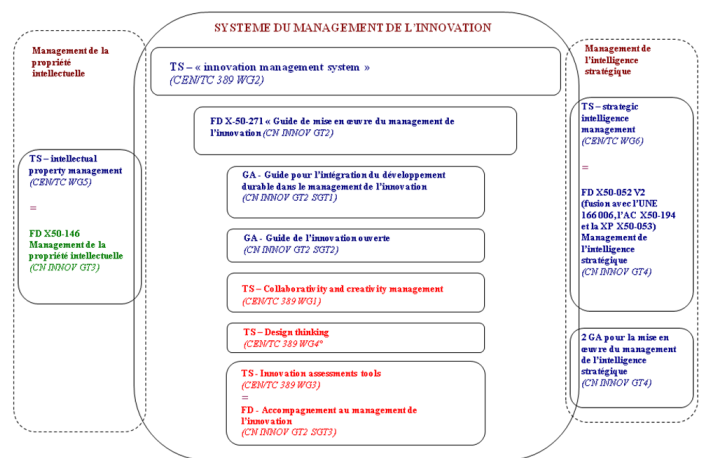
Management de la propriété intellectuelle

TS – intellectual property management
(CEN/TC WG5)

=

FD X50-146
Management de la propriété intellectuelle
(CN INNOV GT3)

SYSTEME DU MANAGEMENT DE L'INNOVATION

TS – « innovation management system »
(CEN/TC 389 WG2)

FD X-50-271 « Guide de mise en œuvre du management de l'innovation (CN INNOV GT2)

GA - Guide pour l'intégration du développement durable dans le management de l'innovation
(CN INNOV GT2 SGT1)

GA - Guide de l'innovation ouverte
(CN INNOV GT2 SGT2)

TS – Collaborativity and creativity management
(CEN/TC 389 WG1)

TS – Design thinking
(CEN/TC 389 WG4*

TS - Innovation assessments tools
(CEN/TC 389 WG3)
=
FD - Accompagnement au management de l'innovation
(CN INNOV GT2 SGT3)

Management de l'intelligence stratégique

TS – strategic intelligence management
(CEN/TC WG6)

=

FD X50-052 V2 (fusion avec l'UNE 166 006, l'AC X50-194 et la XP X50-053)
Management de l'intelligence stratégique
(CN INNOV GT4)

2 GA pour la mise en œuvre du management de l'intelligence stratégique
(CN INNOV GT4)